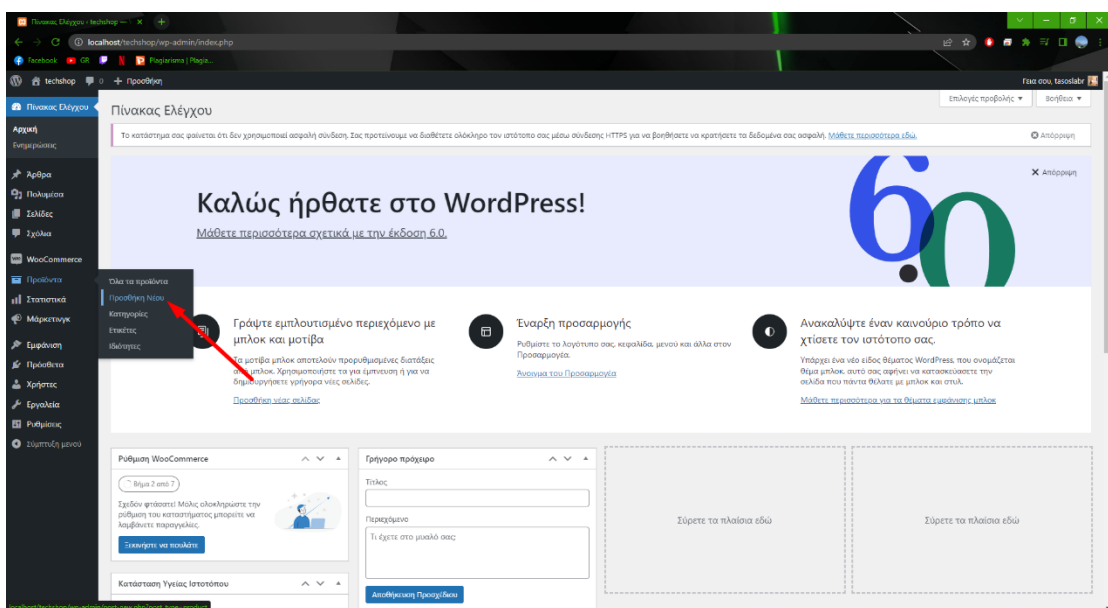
Πίνακας Ελέγχου ‹ techshop — ×
localhost/techshop/wp-admin/index.php
Facebook GR Plagiarisma | Plagia...
techshop 0 + Προσθήκη
Γεια σου, tasoslabr

Πίνακας Ελέγχου
Αρχική
Ενημερώσεις
Άρθρα
Πολυμέσα
Σελίδες
Σχόλια
WooCommerce
Προϊόντα
Στατιστικά
Μάρκετινγκ
Εμφάνιση
Πρόσθετα
Χρήστες
Εργαλεία
Ρυθμίσεις
Σύμπτυξη μενού

Όλα τα προϊόντα
Προσθήκη Νέου
Κατηγορίες
Ετικέτες
Ιδιότητες

Πίνακας Ελέγχου
Επιλογές προβολής ▾
Βοήθεια ▾

Το κατάστημα σας φαίνεται ότι δεν χρησιμοποιεί ασφαλή σύνδεση. Σας προτείνουμε να διαθέσετε ολόκληρο τον ιστότοπο σας μέσω σύνδεσης HTTPS για να βοηθήσετε να κρατήσετε τα δεδομένα σας ασφαλή. Μάθετε περισσότερα εδώ.
Απόρριψη

Απόρριψη
Καλώς ήρθατε στο WordPress!
Μάθετε περισσότερα σχετικά με την έκδοση 6.0.

Γράψτε εμπλουτισμένο περιεχόμενο με μπλοκ και μοτίβα
Τα μοτίβα μπλοκ αποτελούν προρυθμισμένες διατάξεις από μπλοκ. Χρησιμοποιήστε τα για έμπνευση ή για να δημιουργήσετε γρήγορα νέες σελίδες.
Προσθήκη νέας σελίδας

Έναρξη προσαρμογής
Ρυθμίστε το λογότυπο σας, κεφαλίδα, μενού και άλλα στον Προσαρμογέα.
Άνοιγμα του Προσαρμογέα

Ανακαλύψτε έναν καινούριο τρόπο να χτίσετε τον ιστότοπό σας.
Υπάρχει ένα νέο είδος θέματος WordPress, που ονομάζεται θέμα μπλοκ, αυτό σας αφήνει να κατασκευάσετε την σελίδα που πάντα θέλατε με μπλοκ και στυλ.
Μάθετε περισσότερα για τα θέματα εμφάνισης μπλοκ

Ρύθμιση WooCommerce
Βήμα 2 από 7
Σχεδόν φτάσατε! Μόλις ολοκληρώσετε την ρύθμιση του καταστήματος μπορείτε να λαμβάνετε παραγγελίες.
Ξεκινήστε να πουλάτε

Γρήγορο πρόχειρο
Τίτλος
Περιεχόμενο
Τι έχετε στο μυαλό σας;
Αποθήκευση Προσχεδίου

Σύρετε τα πλαίσια εδώ
Σύρετε τα πλαίσια εδώ

Κατάσταση Υγείας Ιστοτόπου
localhost/techshop/wp-admin/post-new.php?post_type=product